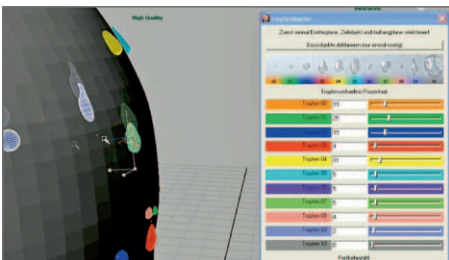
High Quality

TropfenMaster

Zuerst einmal Emitterplane, Zielobjekt und Auffangplane selektieren!

Tropfenradius Prozentzahl

Tropfen 00 15
Tropfen 01 25
Tropfen 02 15
Tropfen 03 4
Tropfen 04 15
Tropfen 05 5
Tropfen 06 5
Tropfen 07 5
Tropfen 08 4
Tropfen 09 0
Tropfen 10 0

Partikelanzahl